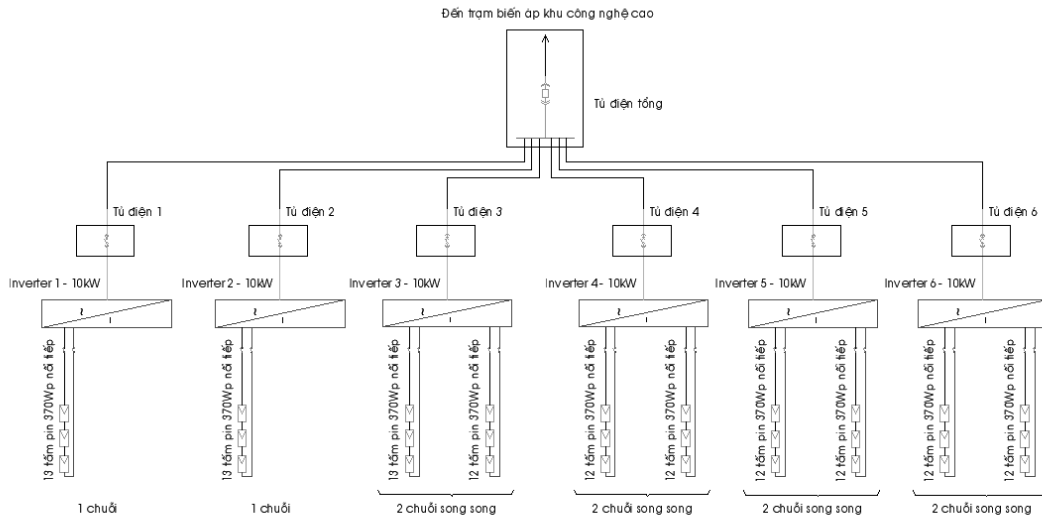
Đến trạm biến áp khu công nghệ cao

Tủ điện tổng

Tủ điện 1

Tủ điện 2

Tủ điện 3

Tủ điện 4

Tủ điện 5

Tủ điện 6

Inverter 1 - 10kW

Inverter 2 - 10kW

Inverter 3 - 10kW

Inverter 4- 10kW

Inverter 5 - 10kW

Inverter 6 - 10kW

13 tấm pin 370Wp nối tiếp

13 tấm pin 370Wp nối tiếp

12 tấm pin 370Wp nối tiếp

12 tấm pin 370Wp nối tiếp

12 tấm pin 370Wp nối tiếp

12 tấm pin 370Wp nối tiếp

12 tấm pin 370Wp nối tiếp

12 tấm pin 370Wp nối tiếp

12 tấm pin 370Wp nối tiếp

12 tấm pin 370Wp nối tiếp

1 chuỗi

1 chuỗi

2 chuỗi song song

2 chuỗi song song

2 chuỗi song song

2 chuỗi song song